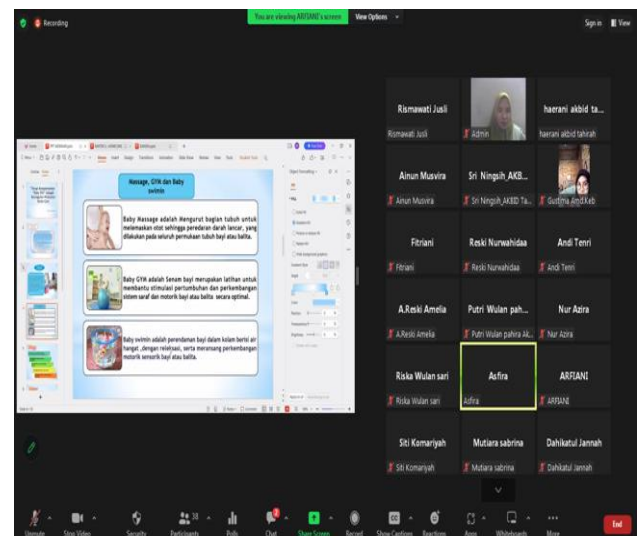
Recording

You are viewing ARFIANI's screen  View Options

Sign in  View

Massage, GYM dan Baby swimin

Baby Massage adalah Mengurut bagian tubuh untuk melemaskan otot sehingga peredaran darah lancar, yang dilakukan pada seluruh permukaan tubuh bayi atau balita.

Baby GYM adalah Senam bayi merupakan latihan untuk membantu stimulasi pertumbuhan dan perkembangan sistem saraf dan motorik bayi atau balita secara optimal.

Baby swimin adalah perendaman bayi dalam kolam berisi air hangat, dengan relaksasi, serta merangsang perkembangan motorik sensorik bayi atau balita.

Rismawati Jusli
Rismawati Jusli

Admin

haerani akbid ta...
haerani akbid tahirah

Ainun Musvira
Ainun Musvira

Sri Ningsih_AKB...
Sri Ningsih_AKBID Ta...

Gustina Amd.Keb

Fitriani
Fitriani

Reski Nurwahidaa
Reski Nurwahidaa

Andi Tenri
Andi Tenri

A.Reski Amelia
A.Reski Amelia

Putri Wulan pah...
Putri Wulan pahira Ak...

Nur Azira
Nur Azira

Riska Wulan sari
Riska Wulan sari

Asfira
Asfira

ARFIANI
ARFIANI

Siti Komariyah
Siti Komariyah

Mutiara sabrina
Mutiara sabrina

Dahikatul Jannah
Dahikatul Jannah

Unmute  Stop Video  Security  Participants 33  Polls  Chat  Share Screen  Record  Show Captions  Reactions  Apps  Whiteboards  More  End